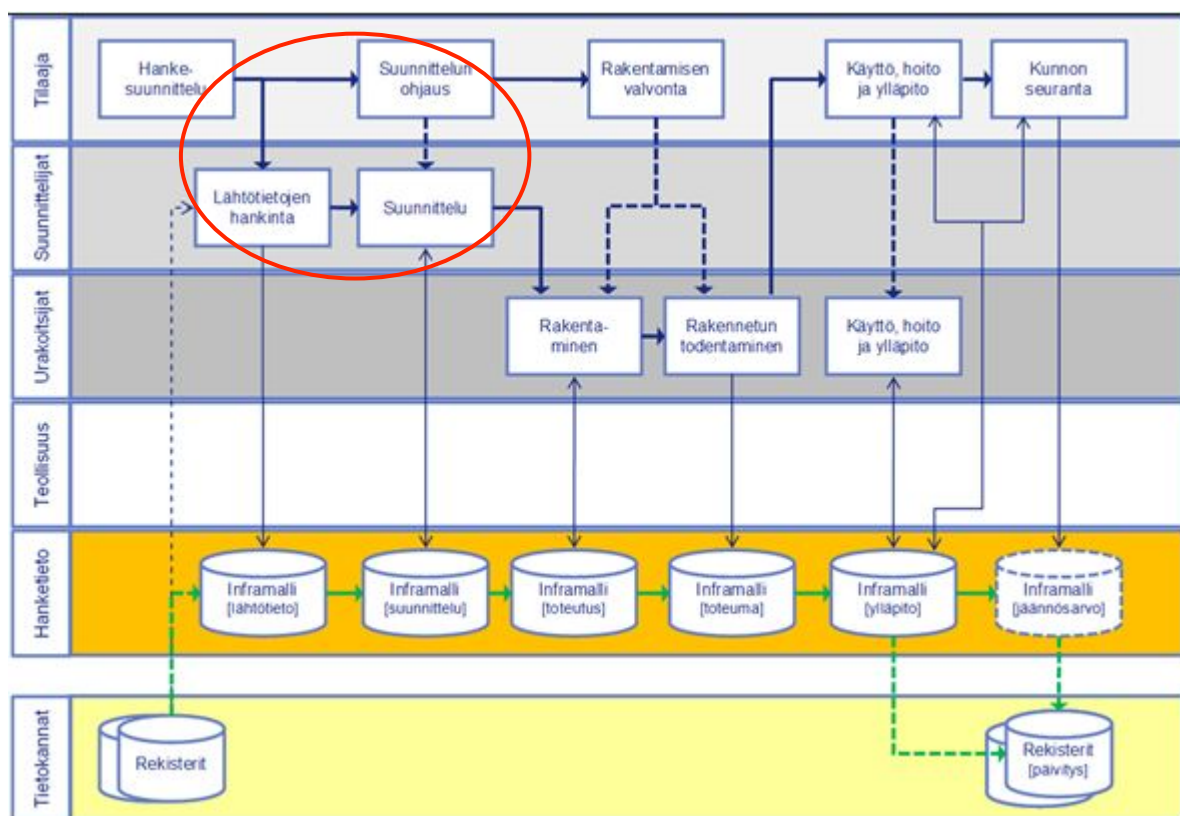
Tilaaja

Hanke-suunnittelu

Suunnittelun ohjaus

Rakentamisen valvonta

Käyttö, hoito ja ylläpito

Kunnon seuranta

Suunnittelijat

Lähtötietojen hankinta

Suunnittelu

Urakoitsijat

Rakenta-minen

Rakennetun todentaminen

Käyttö, hoito ja ylläpito

Teollisuus

Hanketieto

Inframalli [lähtötieto]

Inframalli [suunnittelu]

Inframalli [toteutus]

Inframalli [toteuma]

Inframalli [ylläpito]

Inframalli [jäännösarvo]

Tietokannat

Rekisterit

Rekisterit [päivitys]